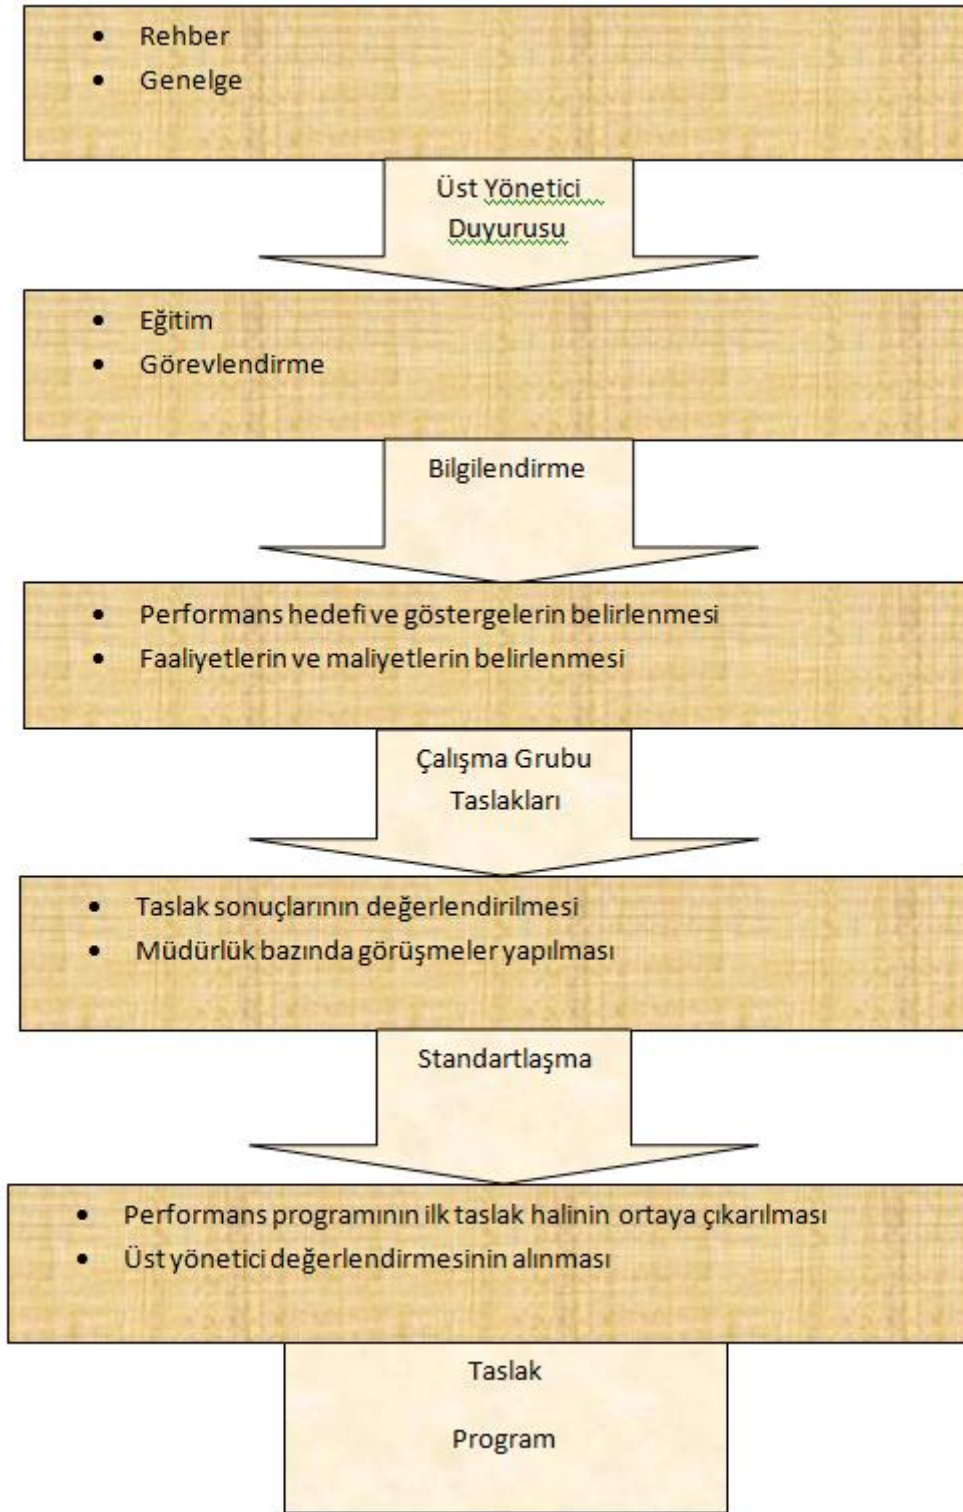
- Rehber
- Genelge

Üst Yönetici Duyurusu

- Eğitim
- Görevlendirme

Bilgilendirme

- Performans hedefi ve göstergelerin belirlenmesi
- Faaliyetlerin ve maliyetlerin belirlenmesi

Çalışma Grubu Taslakları

- Taslak sonuçlarının değerlendirilmesi
- Müdürlük bazında görüşmeler yapılması

Standartlaşma

- Performans programının ilk taslak halinin ortaya çıkarılması
- Üst yönetici değerlendirmesinin alınması

Taslak

Program